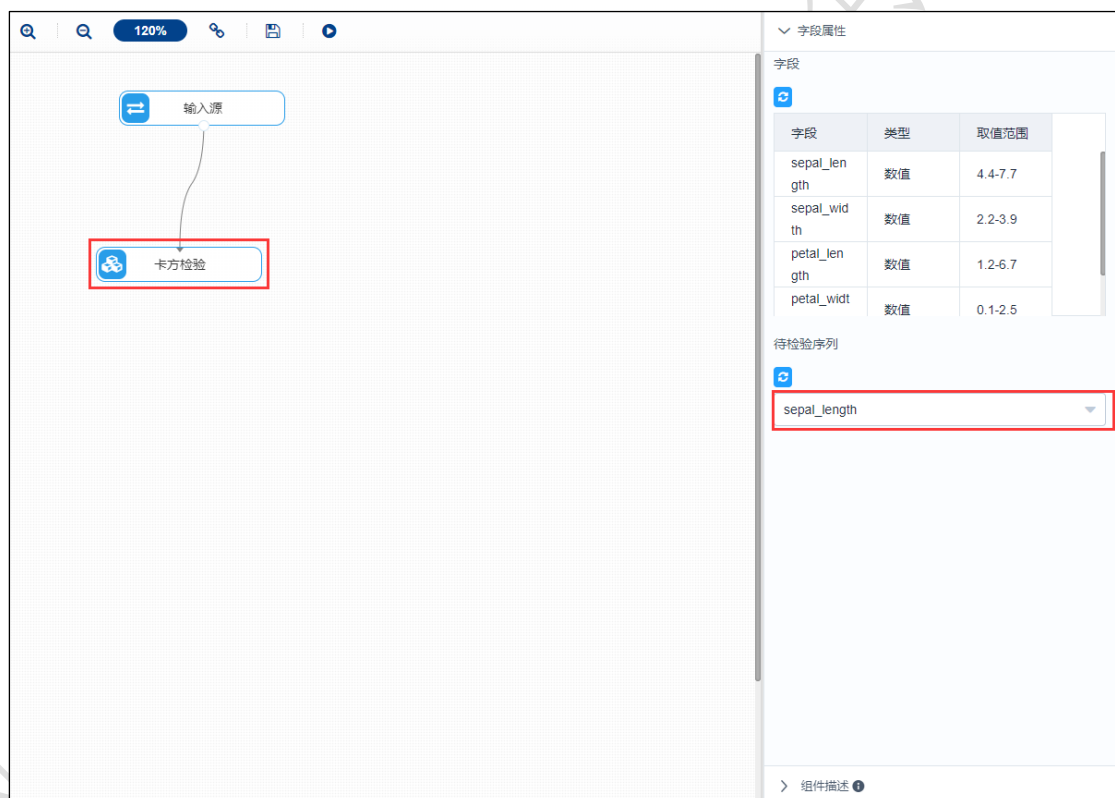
120%

输入源

卡方检验

字段属性

字段

| 字段 | 类型 | 取值范围 |
|---|---|---|
| sepal_length | 数值 | 4.4-7.7 |
| sepal_width | 数值 | 2.2-3.9 |
| petal_length | 数值 | 1.2-6.7 |
| petal_widt | 数值 | 0.1-2.5 |

待检验序列

sepal_length

组件描述